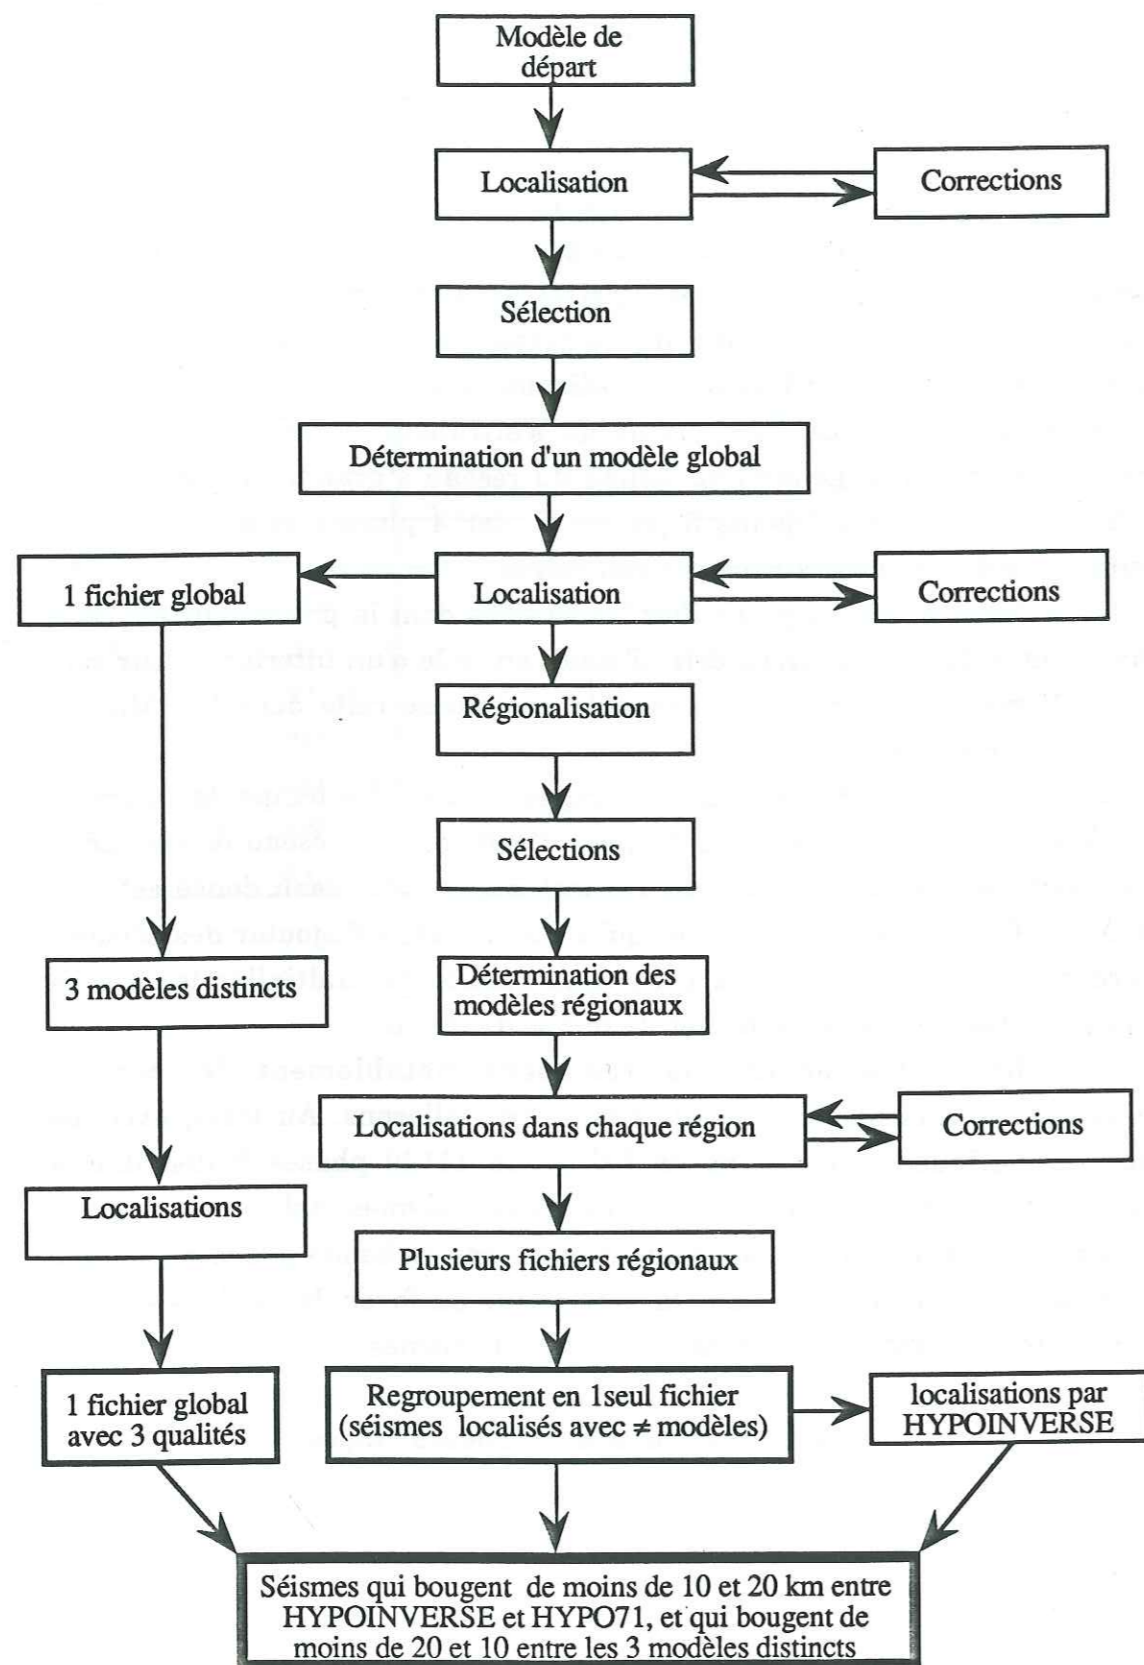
Modèle de départ

Localisation

Corrections

Sélection

Détermination d'un modèle global

1 fichier global

Localisation

Corrections

Régionalisation

Sélections

3 modèles distincts

Détermination des modèles régionaux

Localisations dans chaque région

Corrections

Localisations

Plusieurs fichiers régionaux

1 fichier global avec 3 qualités

Regroupement en 1seul fichier (séismes localisés avec ≠ modèles)

localisations par HYPOINVERSE

Séismes qui bougent de moins de 10 et 20 km entre HYPOINVERSE et HYPO71, et qui bougent de moins de 20 et 10 entre les 3 modèles distincts